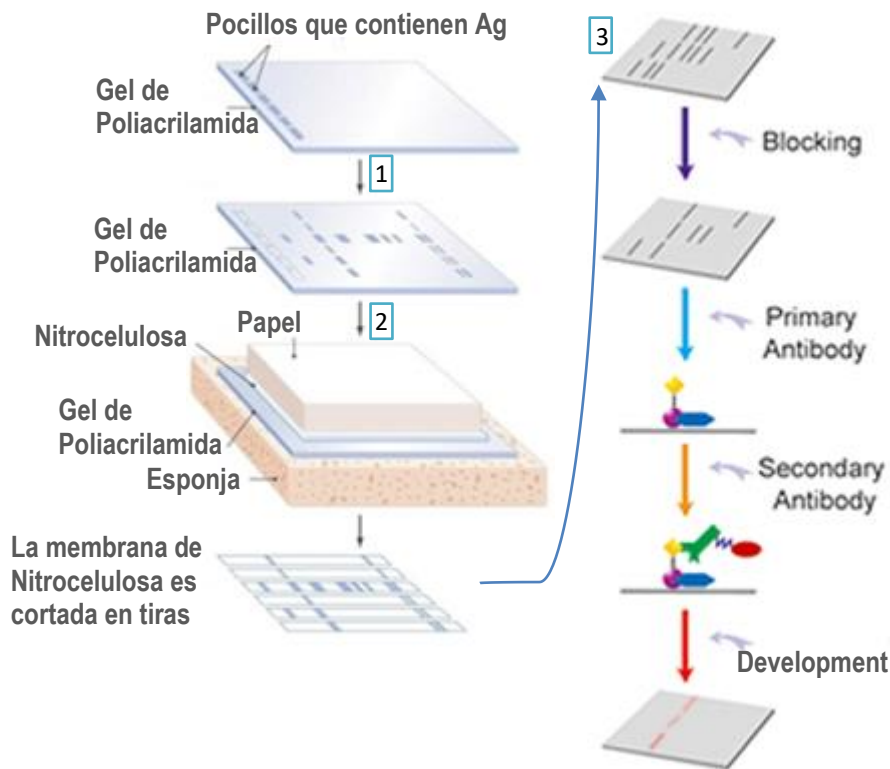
Pocillos que contienen Ag

Gel de Poliacrilamida

1

Gel de Poliacrilamida

2

Papel

Nitrocelulosa

Gel de Poliacrilamida

Esponja

La membrana de Nitrocelulosa es cortada en tiras

3

Blocking

Primary Antibody

Secondary Antibody

Development